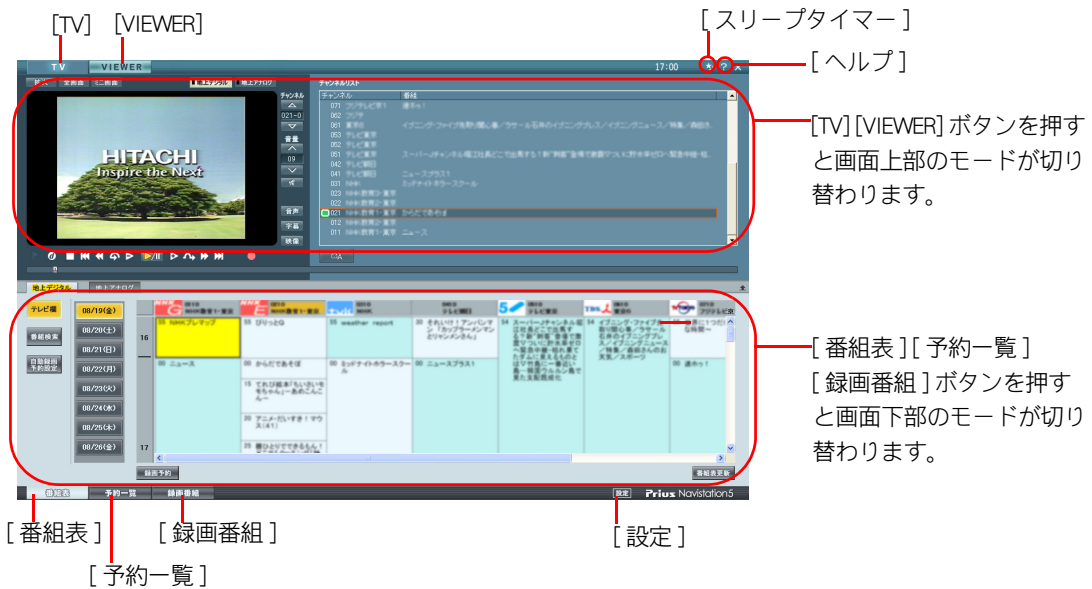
[TV] [VIEWER]

[ スリープタイマー ]

[ ヘルプ ]

TV VIEWER 17:00

HITACHI
Inspire the Next

チャンネルリスト

[TV] [VIEWER] ボタンを押すと画面上部のモードが切り替わります。

地上デジタル 地上アナログ

テレビ欄

08/19(金)
08/20(土)
08/21(日)
08/22(月)
08/23(火)
08/24(水)
08/25(木)
08/26(金)

16
17

55 NHKプレマップ
00 ニュース
55 ぼりっとQ
00 からだであそぼ
15 てれび絵本
20 アニメ・だいすき！
55 weather report
00 ミッドナイト・ホラースクール
00 ニュースプラス1

録画予約

番組表更新

[ 番組表 ] [ 予約一覧 ]
[ 録画番組 ] ボタンを押すと画面下部のモードが切り替わります。

番組表 予約一覧 録画番組 設定 Prius Navistation5

[ 番組表 ]

[ 録画番組 ]

[ 設定 ]

[ 予約一覧 ]